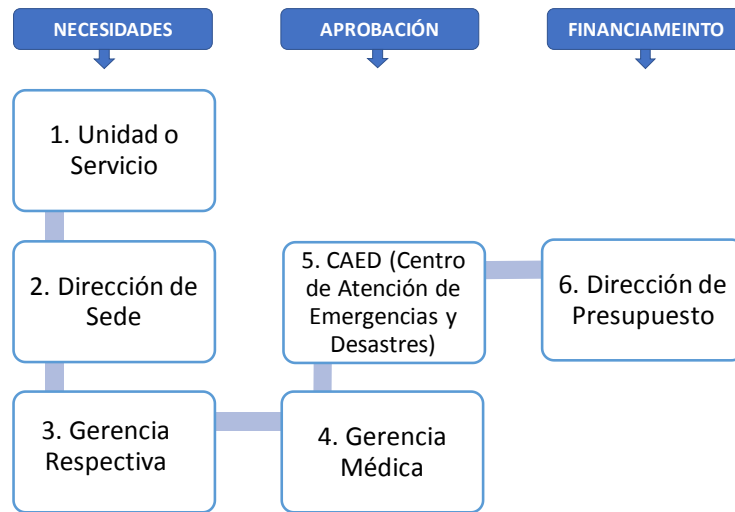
NECESIDADES

APROBACIÓN

FINANCIAMEINTO

1. Unidad o Servicio

2. Dirección de Sede

3. Gerencia Respectiva

4. Gerencia Médica

5. CAED (Centro de Atención de Emergencias y Desastres)

6. Dirección de Presupuesto